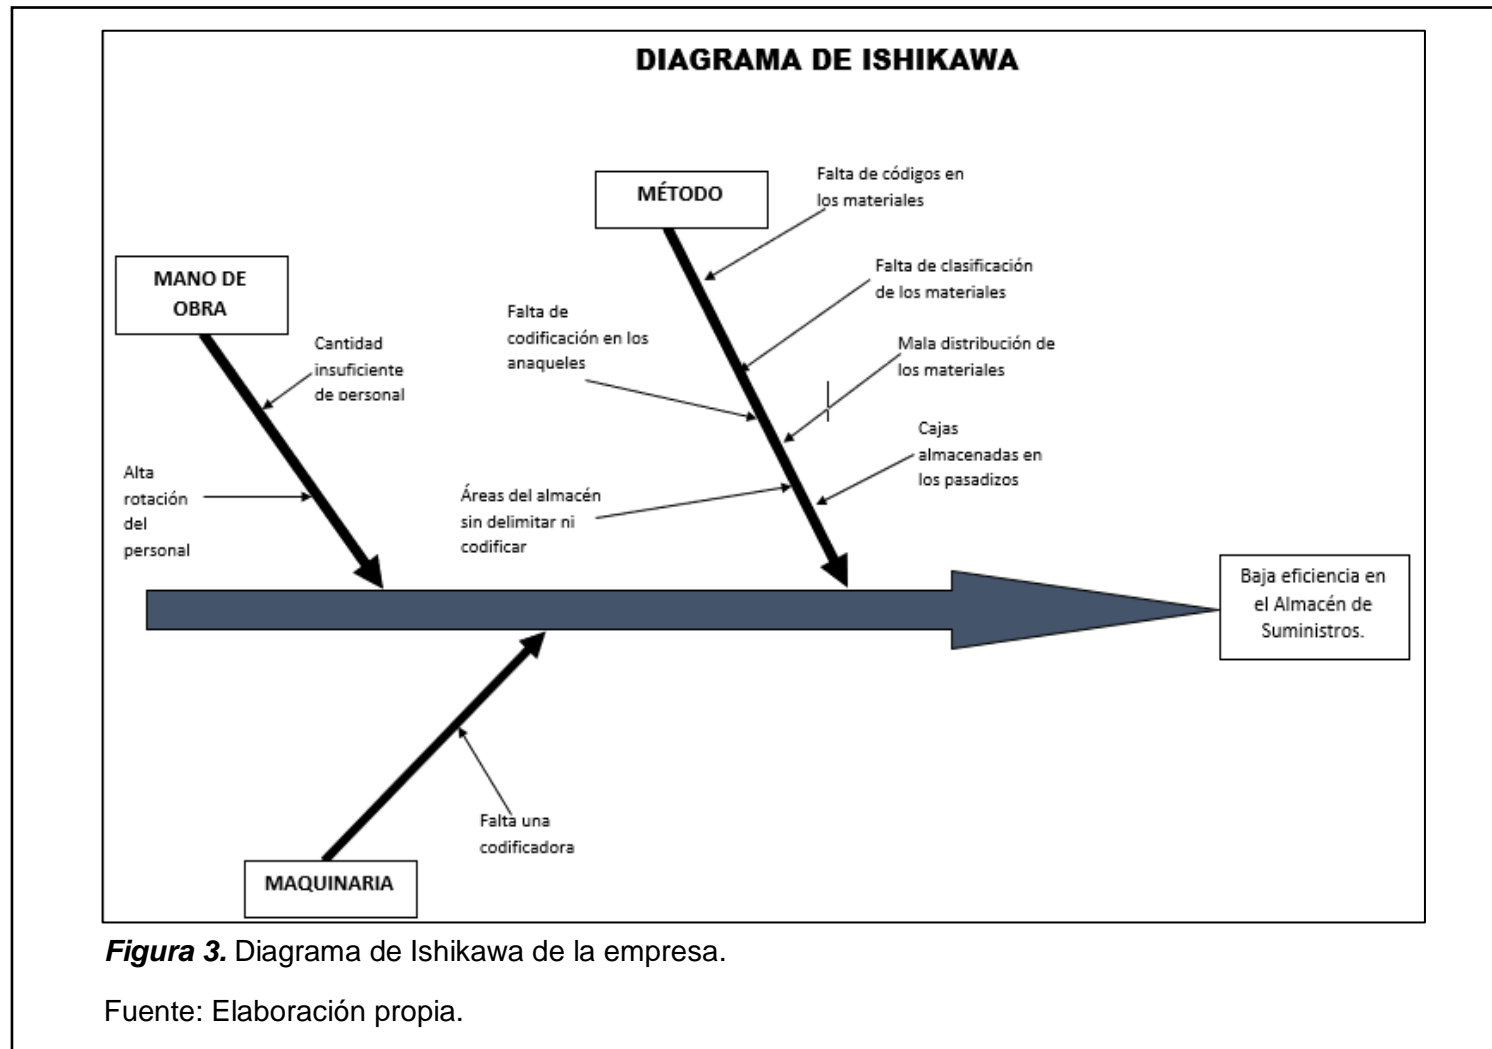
DIAGRAMA DE ISHIKAWA

MÉTODO

Falta de códigos en los materiales

MANO DE OBRA

Falta de clasificación de los materiales

Falta de codificación en los anaqueles

Cantidad insuficiente de personal

Mala distribución de los materiales

Cajas almacenadas en los pasadizos

Alta rotación del personal

Áreas del almacén sin delimitar ni codificar

Baja eficiencia en el Almacén de Suministros.

Falta una codificadora

MAQUINARIA

**Figura 3.** Diagrama de Ishikawa de la empresa.

Fuente: Elaboración propia.